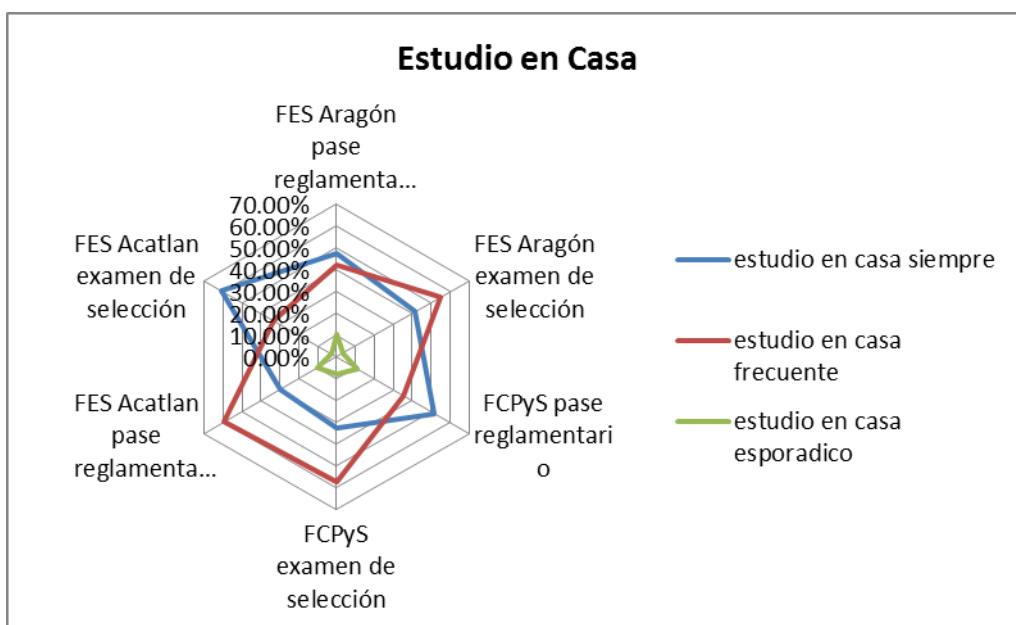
Estudio en Casa

FES Aragón pase reglamenta...

70.00%
60.00%
50.00%
40.00%
30.00%
20.00%
10.00%
0.00%

FES Aragón examen de selección

FCPyS pase reglamentario

FCPyS examen de selección

FES Acatlan pase reglamenta...

FES Acatlan examen de selección

estudio en casa siempre
estudio en casa frecuente
estudio en casa esporadico